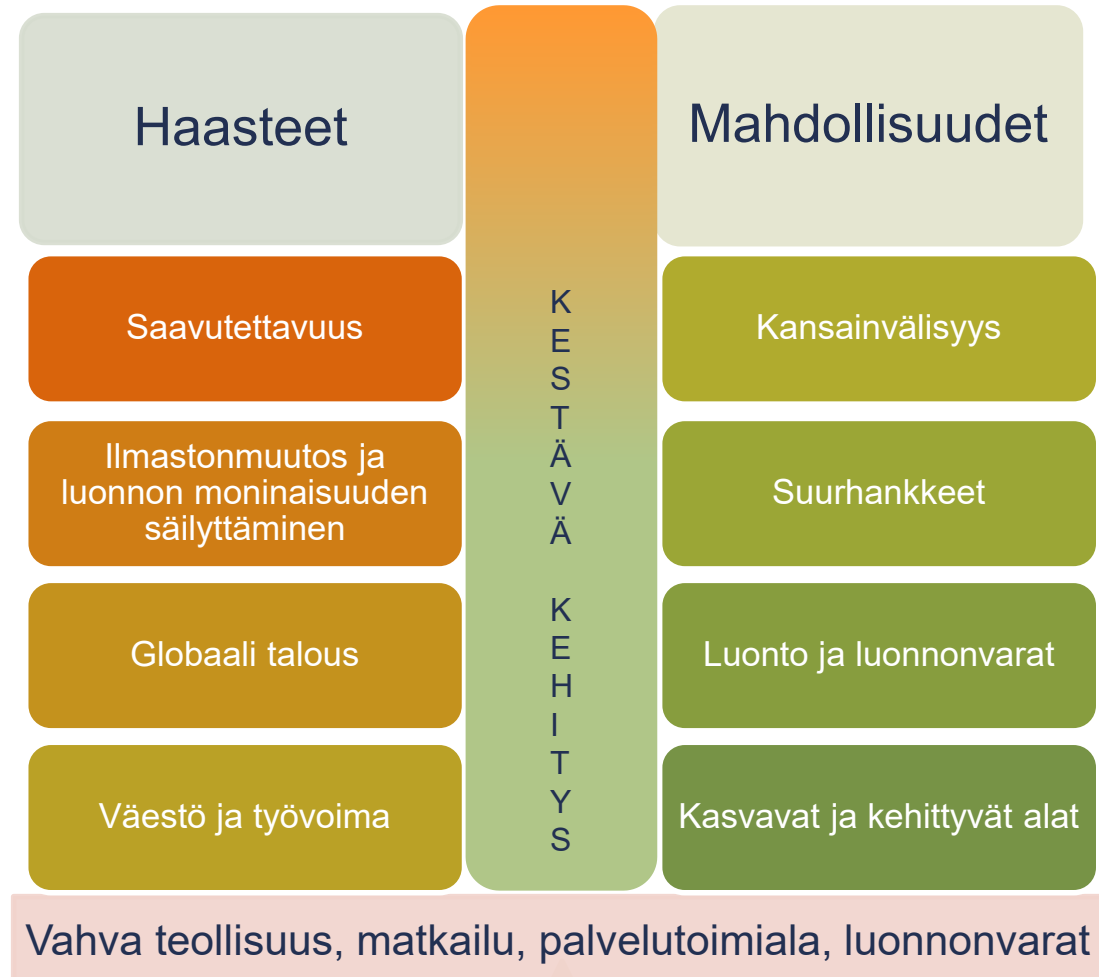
Haasteet

KESTÄVÄ KEHITYS

Mahdollisuudet

Saavutettavuus

Kansainvälisyys

Ilmastonmuutos ja luonnon moninaisuuden säilyttäminen

Suurhankkeet

Globaali talous

Luonto ja luonnonvarat

Väestö ja työvoima

Kasvavat ja kehittyvät alat

Vahva teollisuus, matkailu, palvelutoimiala, luonnonvarat